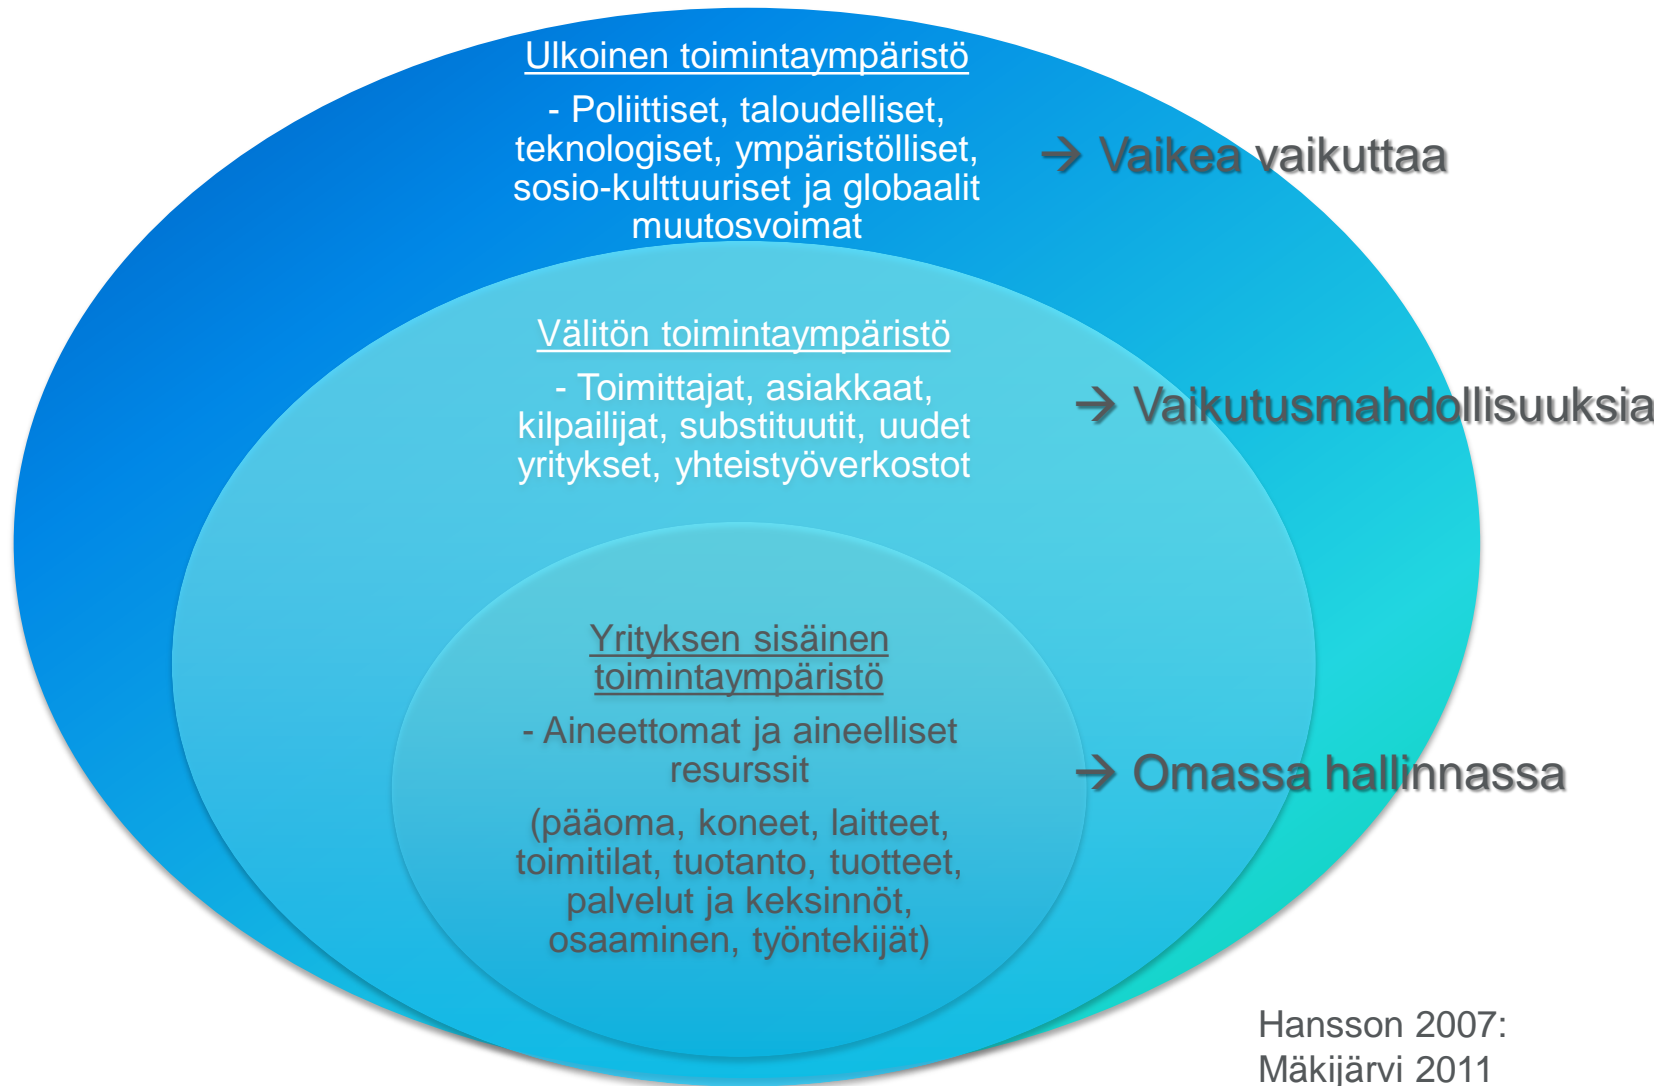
Ulkoinen toimintaympäristö

- Poliittiset, taloudelliset, teknologiset, ympäristölliset, sosio-kulttuuriset ja globaalit muutosvoimat

→ Vaikea vaikuttaa

Välitön toimintaympäristö

- Toimittajat, asiakkaat, kilpailijat, substituutit, uudet yritykset, yhteistyöverkostot

→ Vaikutusmahdollisuuksia

Yrityksen sisäinen toimintaympäristö

- Aineettomat ja aineelliset resurssit

(pääoma, koneet, laitteet, toimitilat, tuotanto, tuotteet, palvelut ja keksinnöt, osaaminen, työntekijät)

→ Omassa hallinnassa

Hansson 2007: Mäkijärvi 2011